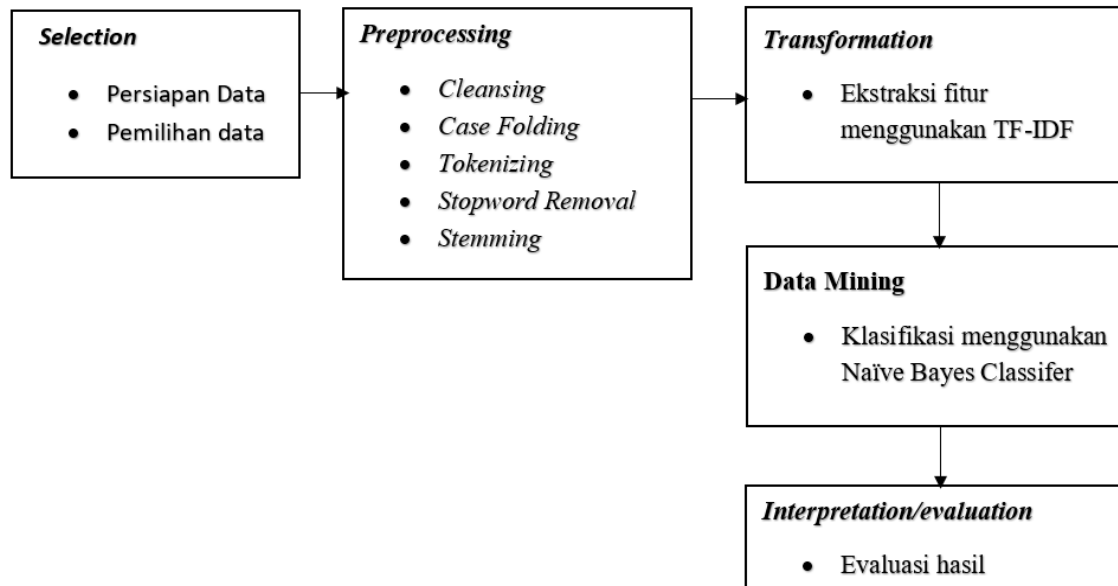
Selection

- Persiapan Data
- Pemilihan data

Preprocessing

- Cleansing
- Case Folding
- Tokenizing
- Stopword Removal
- Stemming

Transformation

- Ekstraksi fitur menggunakan TF-IDF

Data Mining

- Klasifikasi menggunakan Naïve Bayes Classifer

Interpretation/evaluation

- Evaluasi hasil